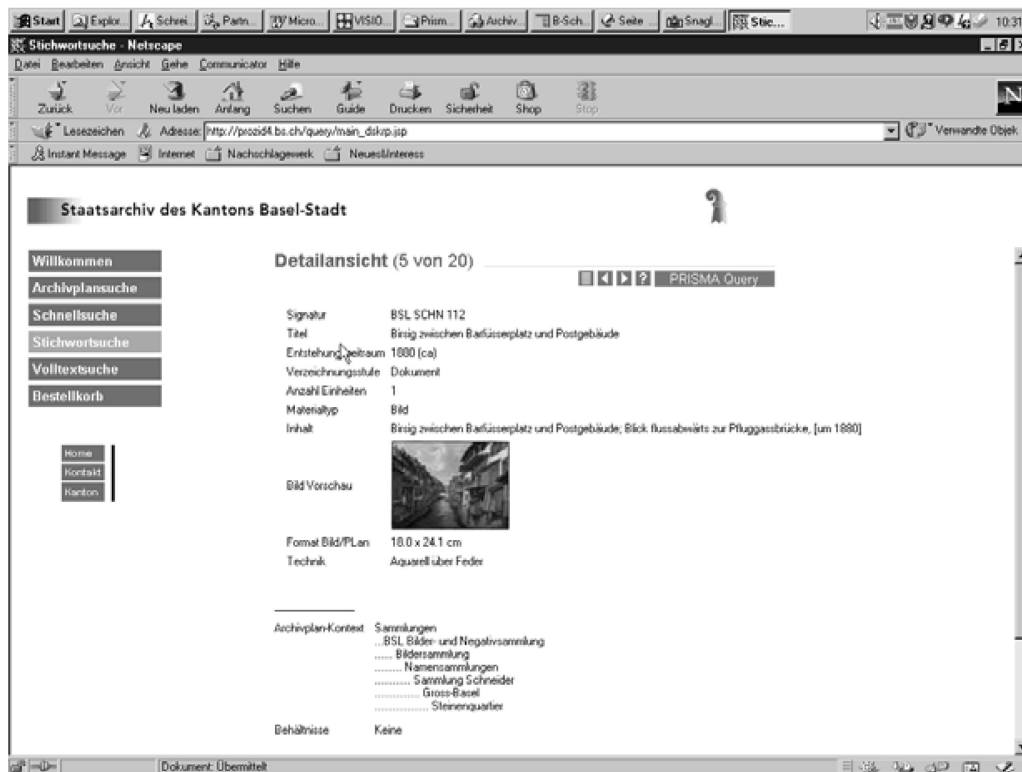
Start | Explor... | Schrei... | Partn... | Micro... | VISIO... | Prism... | Archiv... | B-Sch... | Seite ... | Snagl... | Stic... | 10:31

Stichwortsuche - Netscape

Datei Bearbeiten Ansicht Gehe Communicator Hilfe

Zurück Vor Neu laden Anfang Suchen Guide Drucken Sicherheit Shop Stop

Lesezeichen Adresse: http://prozid4.bs.ch/query/main_diskrp.jsp Verwandte Objek

Instant Message Internet Nachschlagewerk Neues&Interess

Staatsarchiv des Kantons Basel-Stadt

Willkommen
Archivplansuche
Schnellsuche
Stichwortsuche
Volltextsuche
Bestellkorb

Home
Kontakt
Kanton

Detailansicht (5 von 20)

PRISMA Query

| | |
|---|---|
| Signatur | BSL SCHN 112 |
| Titel | Birsig zwischen Barfüsserplatz und Postgebäude |
| Entstehungszeitraum | 1880 (ca) |
| Verzeichnungsstufe | Dokument |
| Anzahl Einheiten | 1 |
| Materialtyp | Bild |
| Inhalt | Birsig zwischen Barfüsserplatz und Postgebäude; Blick flussabwärts zur Pfluggassbrücke, [um 1880] |
| Bild Vorschau | |
| Format Bild/PLan | 18.0 x 24.1 cm |
| Technik | Aquarell über Feder |

Archivplan-Kontext Sammlungen
...BSL Bilder- und Negativsammlung
...... Bildersammlung
........ Namensammlungen
.......... Sammlung Schneider
............ Gross-Basel
.............. Steinenquartier

Behältnisse Keine

Dokument: Übermittelt